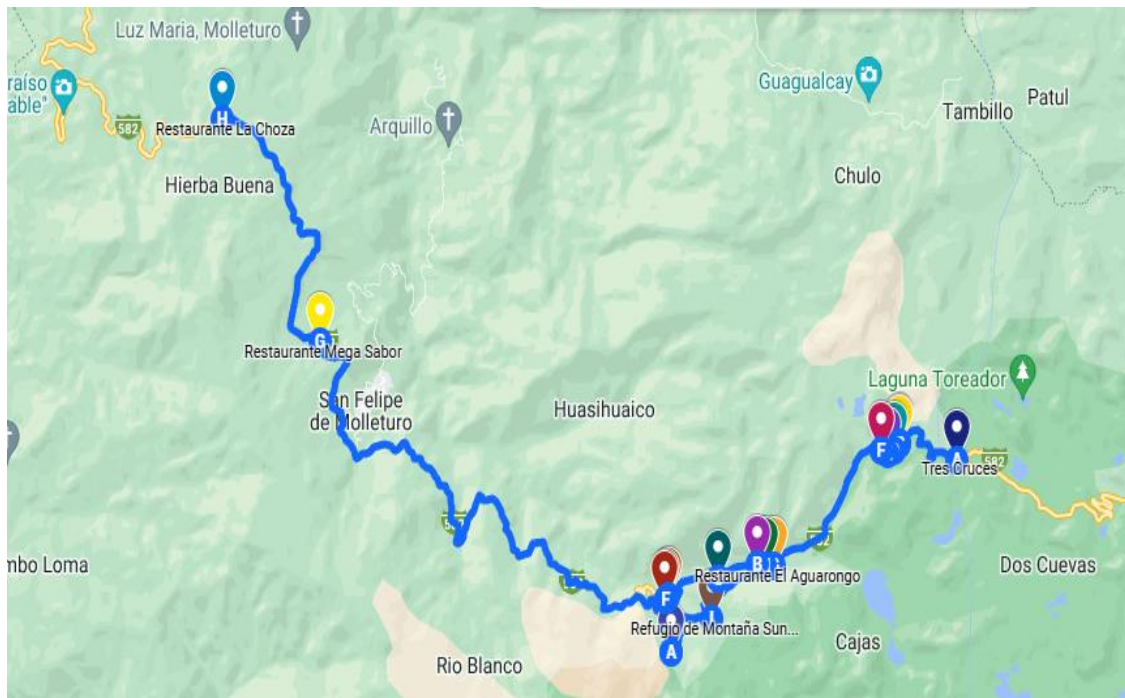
Luz Maria, Molleturo
raíso
able"
582
H
Restaurante La Choza
Arquillo
Guagualcay
Tambillo
Patul
Hierba Buena
Chulo
G
Restaurante Mega Sabor
San Felipe
de Molleturo
Huasihuaico
Laguna Toreador
F
A
Tres Cruces
582
mbo Loma
B
Restaurante El Aguarongo
F
Refugio de Montaña Sun...
A
Dos Cuevas
Cajas
Rio Blanco